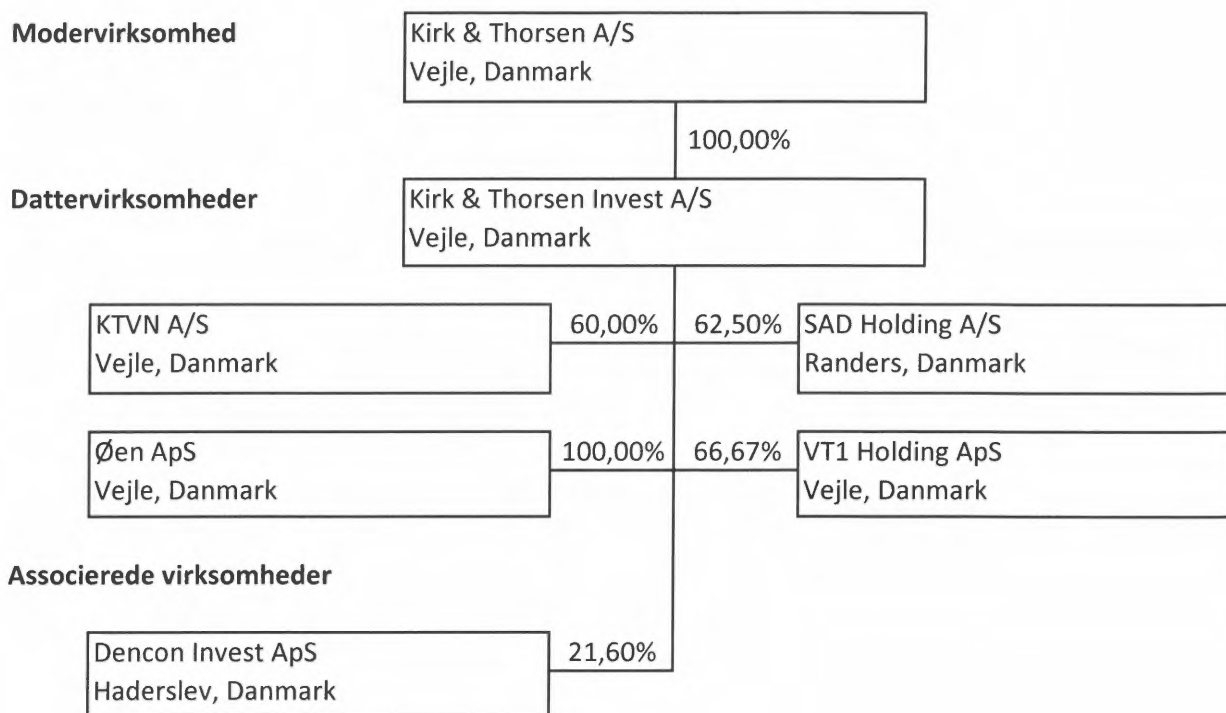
Modervirksomhed

Kirk & Thorsen A/S
Vejle, Danmark

100,00%

Dattervirksomheder

Kirk & Thorsen Invest A/S
Vejle, Danmark

KTVN A/S
Vejle, Danmark

60,00%

62,50%

SAD Holding A/S
Randers, Danmark

Øen ApS
Vejle, Danmark

100,00%

66,67%

VT1 Holding ApS
Vejle, Danmark

Associerede virksomheder

Dencon Invest ApS
Haderslev, Danmark

21,60%